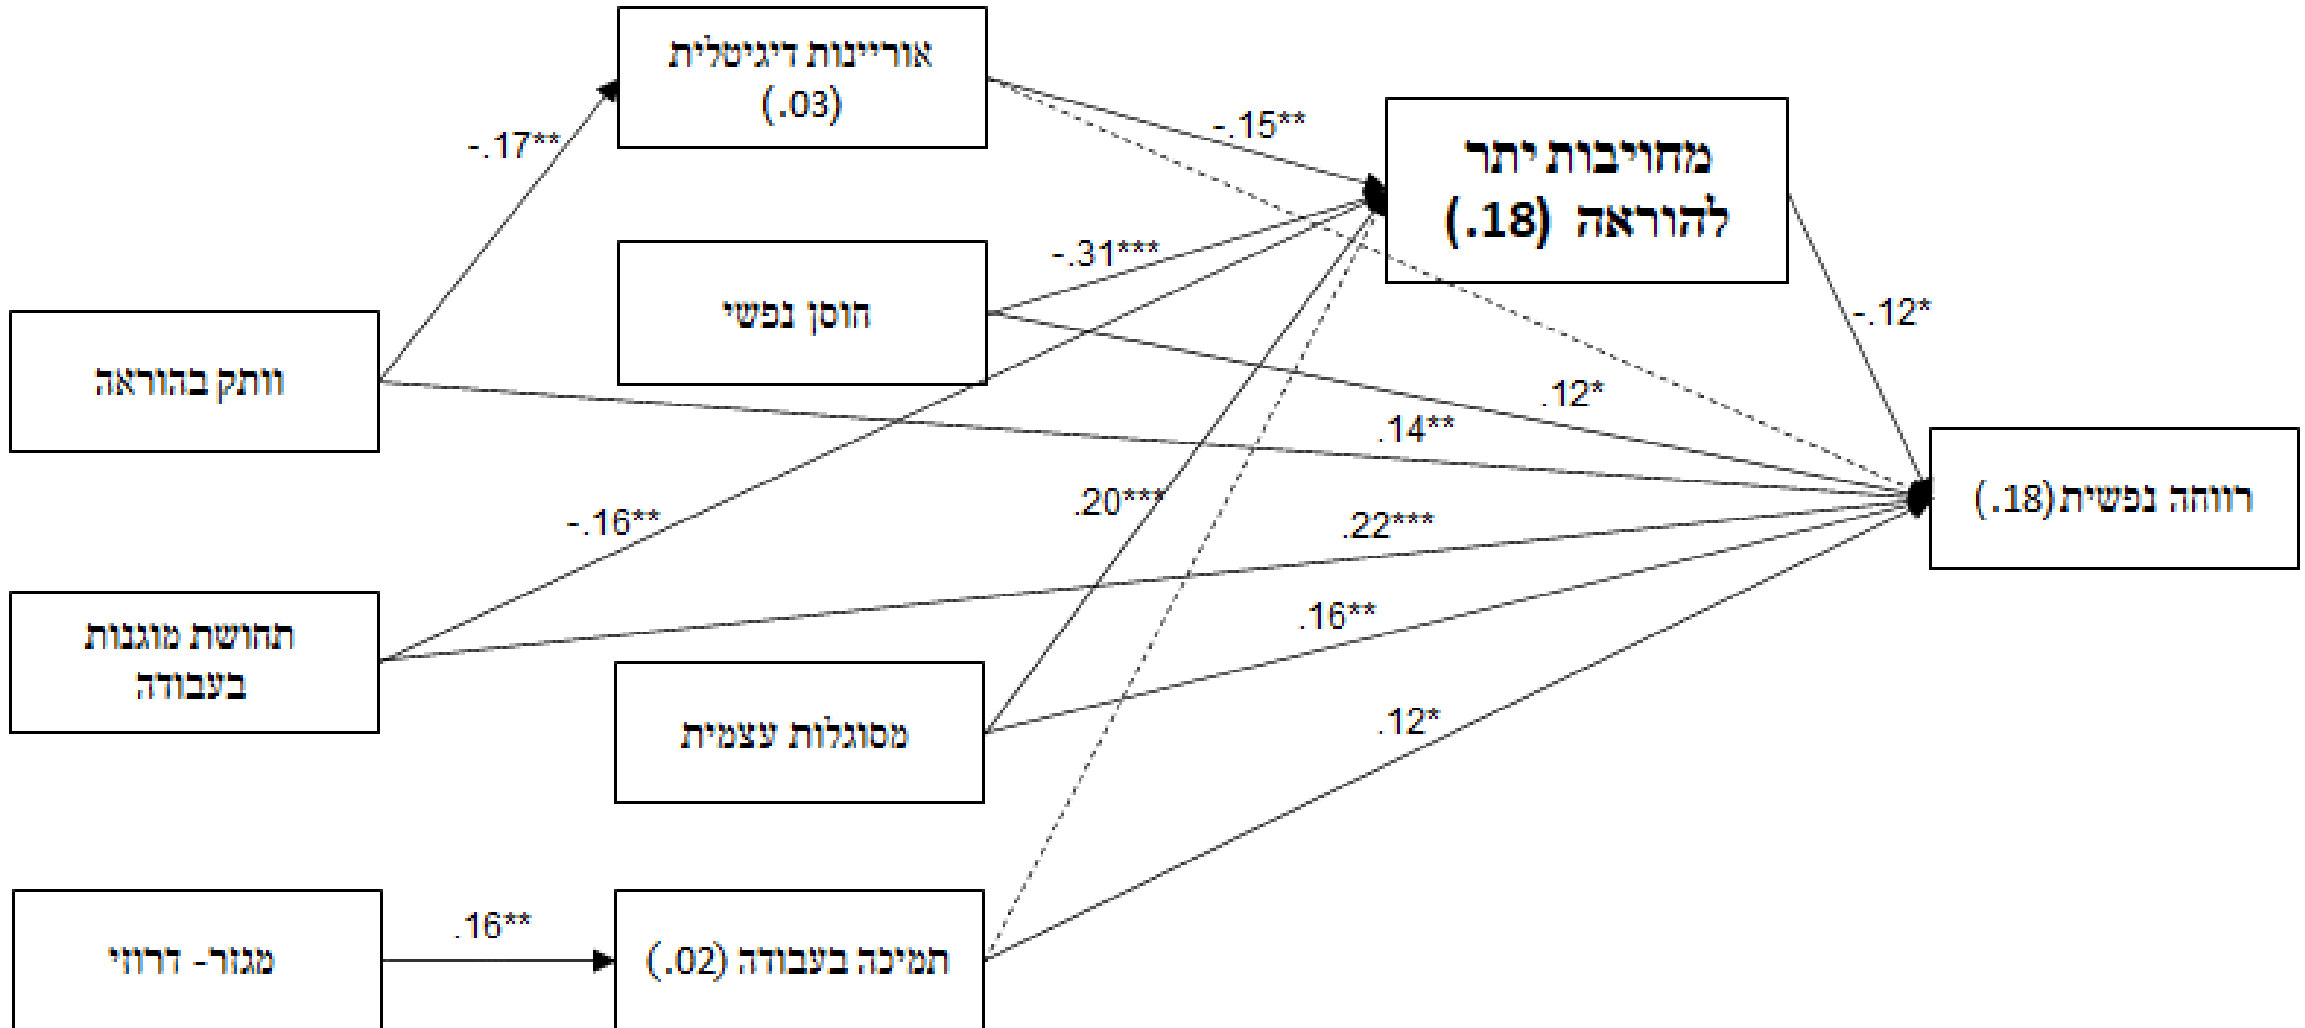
אוריינות דיגיטלית (.03)

-.15**

מחויבות יתר להוראה (.18)

-.17**

-.31***

הוסן נפשי

-.12*

ותק בהוראה

.12*

.14**

רווחה נפשית (.18)

.20***

-.16**

.22***

תחושת מוגנות בעבודה

.16**

מסוגלות עצמית

.12*

.16**

מגזר- דרוזי

תמיכה בעבודה (.02)